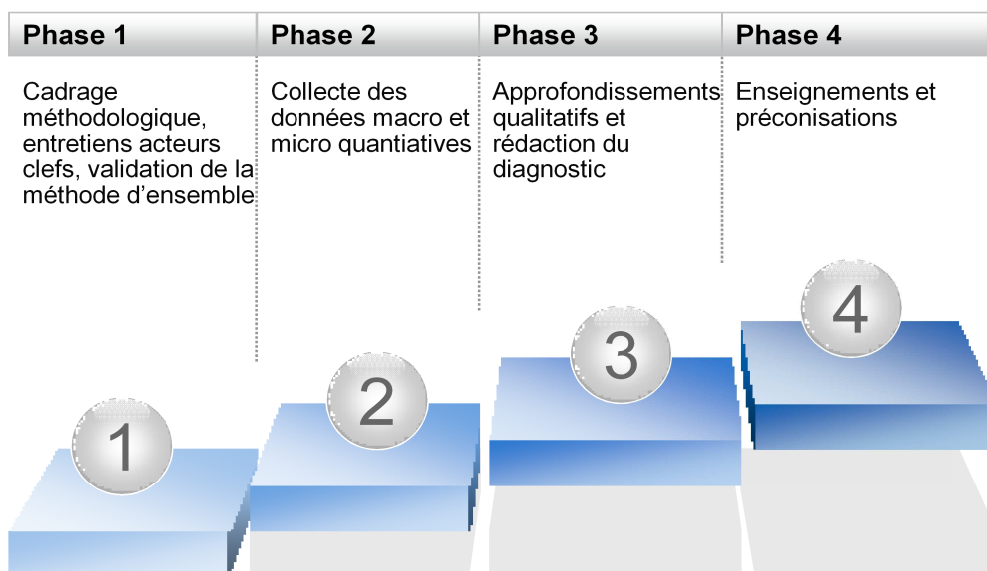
Phase 1

Cadrage méthodologique, entretiens acteurs clefs, validation de la méthode d'ensemble

Phase 2

Collecte des données macro et micro quantiatives

Phase 3

Approfondissements qualitatifs et rédaction du diagnostic

Phase 4

Enseignements et préconisations

1

2

3

4